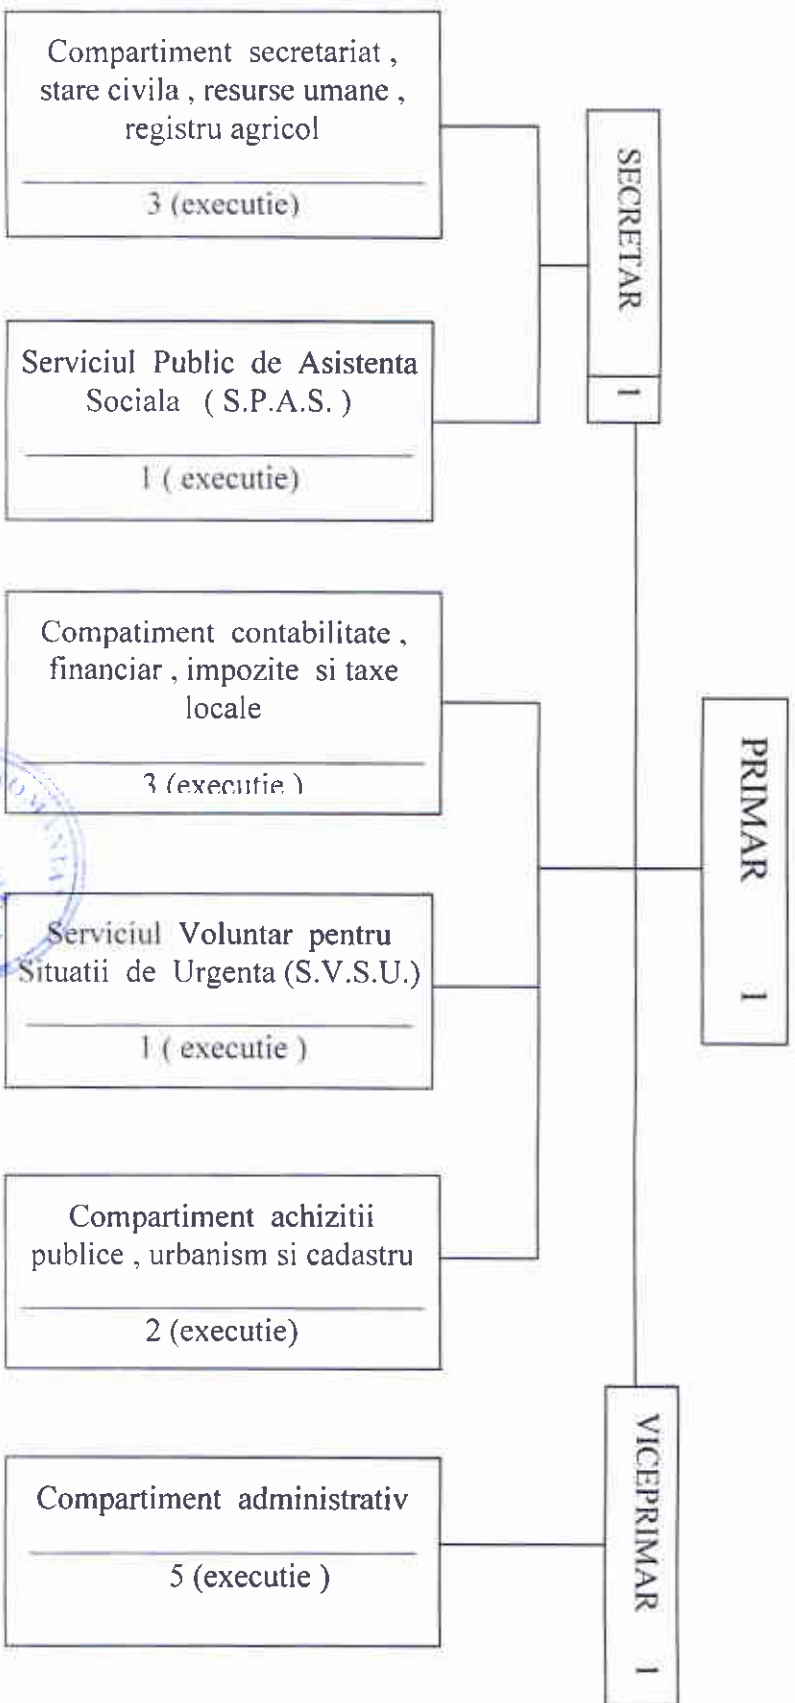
Compartiment secretariat , stare civila , resurse umane , registru agricol

3 (executie)

SECRETAR

1

Serviciul Public de Asistenta Sociala ( S.P.A.S. )

1 ( executie)

Compatiment contabilitate , financiar , impozite si taxe locale

3 (executie )

PRIMAR

1

Serviciul Voluntar pentru Situatii de Urgenta (S.V.S.U.)

1 ( executie )

Compartiment achizitii publice , urbanism si cadastru

2 (executie)

VICEPRIMAR

1

Compartiment administrativ

5 (executie )